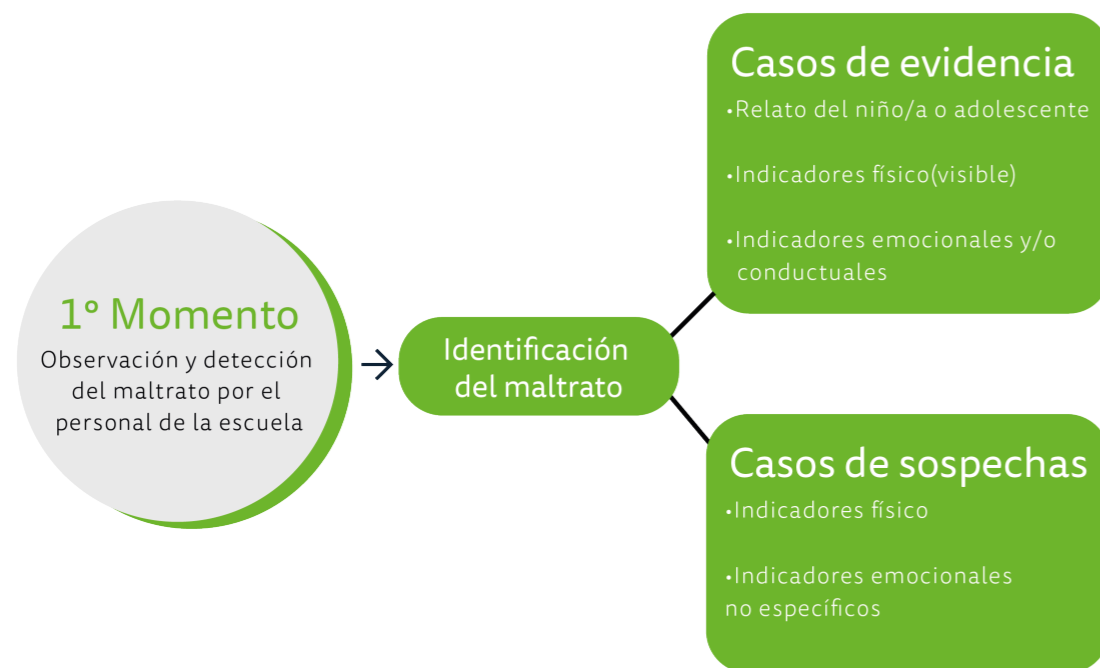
1° Momento
Observación y detección del maltrato por el personal de la escuela

Identificación del maltrato

Casos de evidencia
•Relato del niño/a o adolescente

•Indicadores físico(visible)

•Indicadores emocionales y/o conductuales

Casos de sospechas
•Indicadores físico

•Indicadores emocionales no específicos